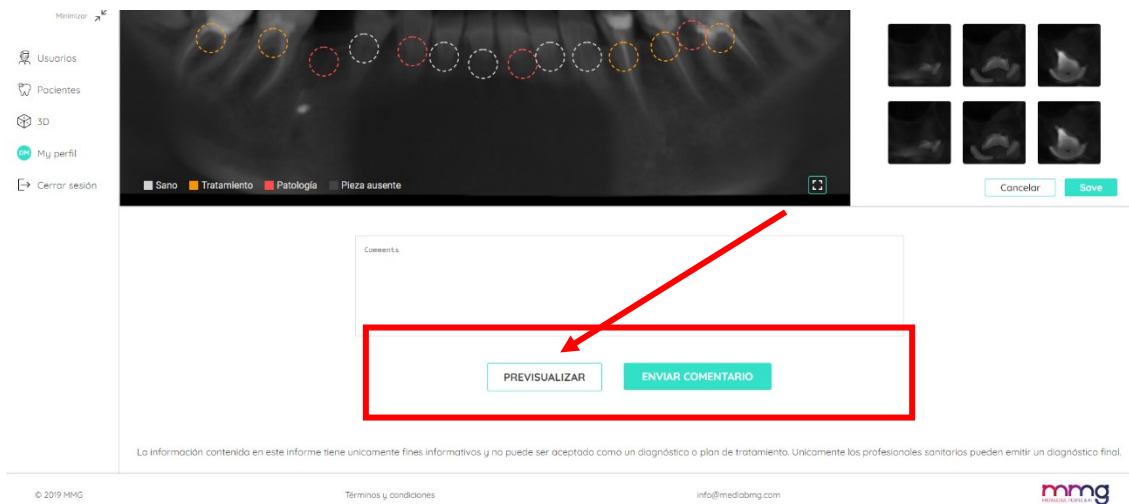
Minimizar

Usuarios

Pacientes

3D

DM My perfil

Cerrar sesión

Sano Tratamiento Patología Pieza ausente

Cancelar Save

Comments

PREVISUALIZAR ENVIAR COMENTARIO

La información contenida en este informe tiene unicamente fines informativos y no puede ser aceptado como un diagnóstico o plan de tratamiento. Unicamente los profesionales sanitarios pueden emitir un diagnóstico final.

© 2019 MMG Términos y condiciones info@mediabmg.com mmg